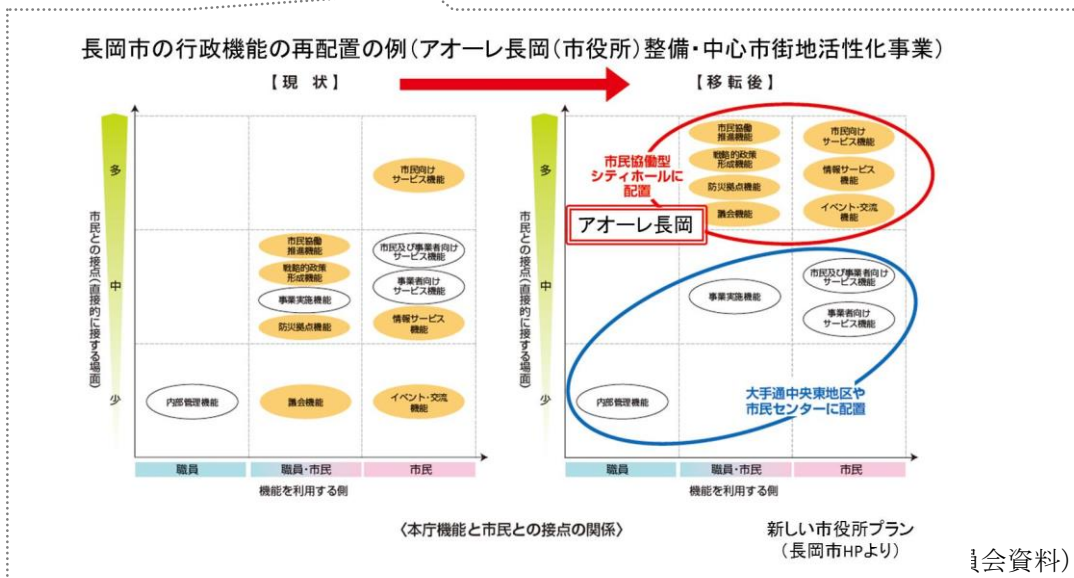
長岡市の行政機能の再配置の例（アオーレ長岡（市役所）整備・中心市街地活性化事業）

【現　状】

【移転後】

多

中

少

市民との接点（直接的に接する場面）

市民向けサービス機能

市民協働推進機能

戦略的政策形成機能

事業実施機能

防災拠点機能

市民及び事業者向けサービス機能

事業者向けサービス機能

情報サービス機能

内部管理機能

議会機能

イベント・交流機能

職員

職員・市民

市民

機能を利用する側

市民協働型シティホールに配置

アオーレ長岡

市民協働推進機能

戦略的政策形成機能

防災拠点機能

議会機能

市民向けサービス機能

情報サービス機能

イベント・交流機能

事業実施機能

市民及び事業者向けサービス機能

事業者向けサービス機能

内部管理機能

大手通中央東地区や市民センターに配置

職員

職員・市民

市民

機能を利用する側

〈本庁機能と市民との接点の関係〉

新しい市役所プラン
（長岡市HPより）

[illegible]会資料）